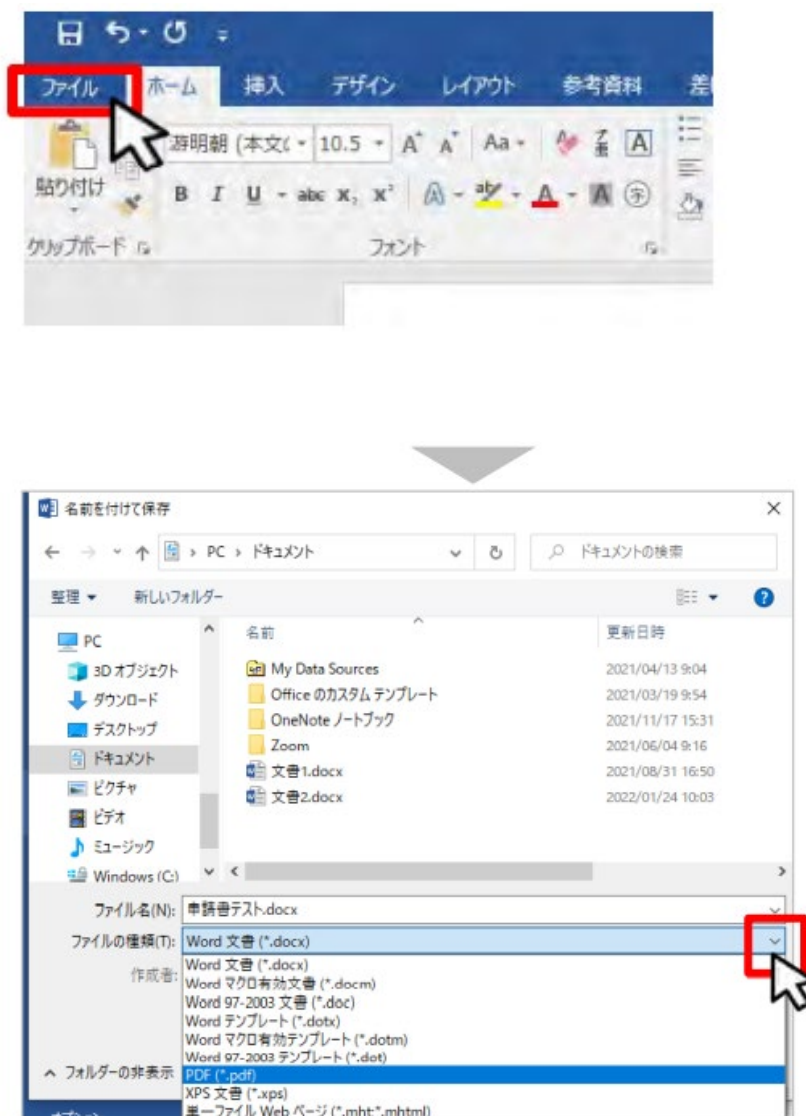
ファイル ホーム 挿入 デザイン レイアウト 参考資料 差

游明朝 (本文( 10.5 A A Aa

貼り付け

B I U abc $x_2$ $x^2$ A A

クリップボード フォント

名前を付けて保存

PC › ドキュメント

ドキュメントの検索

整理 ▾ 新しいフォルダー

PC
3D オブジェクト
ダウンロード
デスクトップ
ドキュメント
ピクチャ
ビデオ
ミュージック
Windows (C:)

| 名前 | 更新日時 |
|---|---|
| My Data Sources | 2021/04/13 9:04 |
| Office のカスタム テンプレート | 2021/03/19 9:54 |
| OneNote ノートブック | 2021/11/17 15:31 |
| Zoom | 2021/06/04 9:16 |
| 文書1.docx | 2021/08/31 16:50 |
| 文書2.docx | 2022/01/24 10:03 |

ファイル名(N): 申請書テスト.docx

ファイルの種類(T): Word 文書 (*.docx)

作成者:

Word 文書 (*.docx)
Word マクロ有効文書 (*.docm)
Word 97-2003 文書 (*.doc)
Word テンプレート (*.dotx)
Word マクロ有効テンプレート (*.dotm)
Word 97-2003 テンプレート (*.dot)
PDF (*.pdf)
XPS 文書 (*.xps)
単一ファイル Web ページ (*.mht;*.mhtml)

フォルダーの非表示